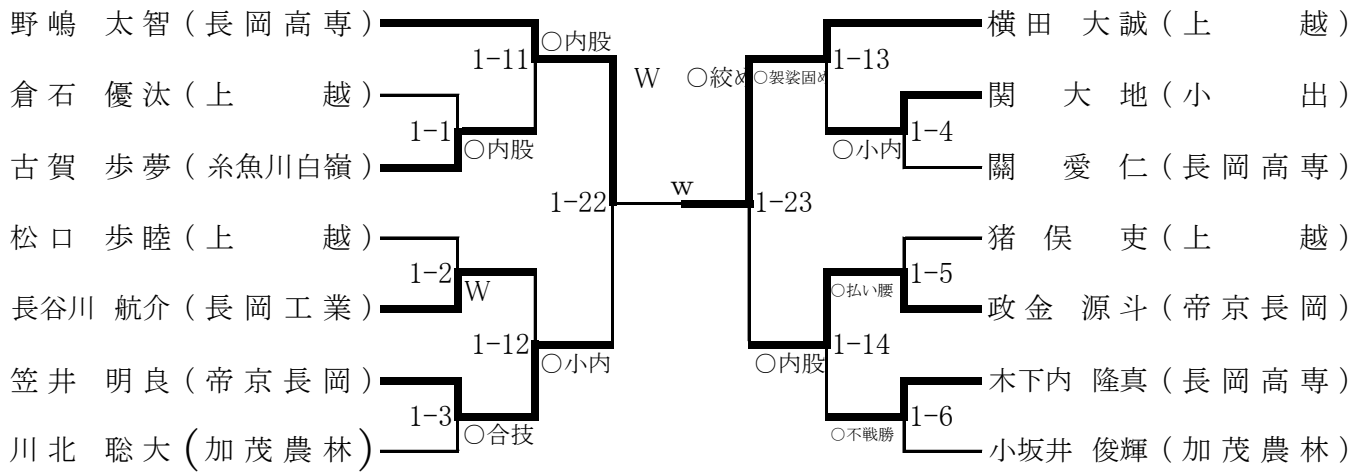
野嶋 太智（長岡高専）
倉石 優汰（上越）
古賀 歩夢（糸魚川白嶺）
松口 歩睦（上越）
長谷川 航介（長岡工業）
笠井 明良（帝京長岡）
川北 聡大（加茂農林）

1-11 ○内股
1-1 ○内股
1-22
W
1-2 W
1-12 ○小内
1-3 ○合技

w

○絞め ○袈裟固め
1-13
1-4 ○小内
1-23
○払い腰 1-5
○内股 1-14
1-6 ○不戦勝

横田 大誠（上越）
関 大地（小出）
關 愛仁（長岡高専）
猪俣 吏（上越）
政金 源斗（帝京長岡）
木下内 隆真（長岡高専）
小坂井 俊輝（加茂農林）